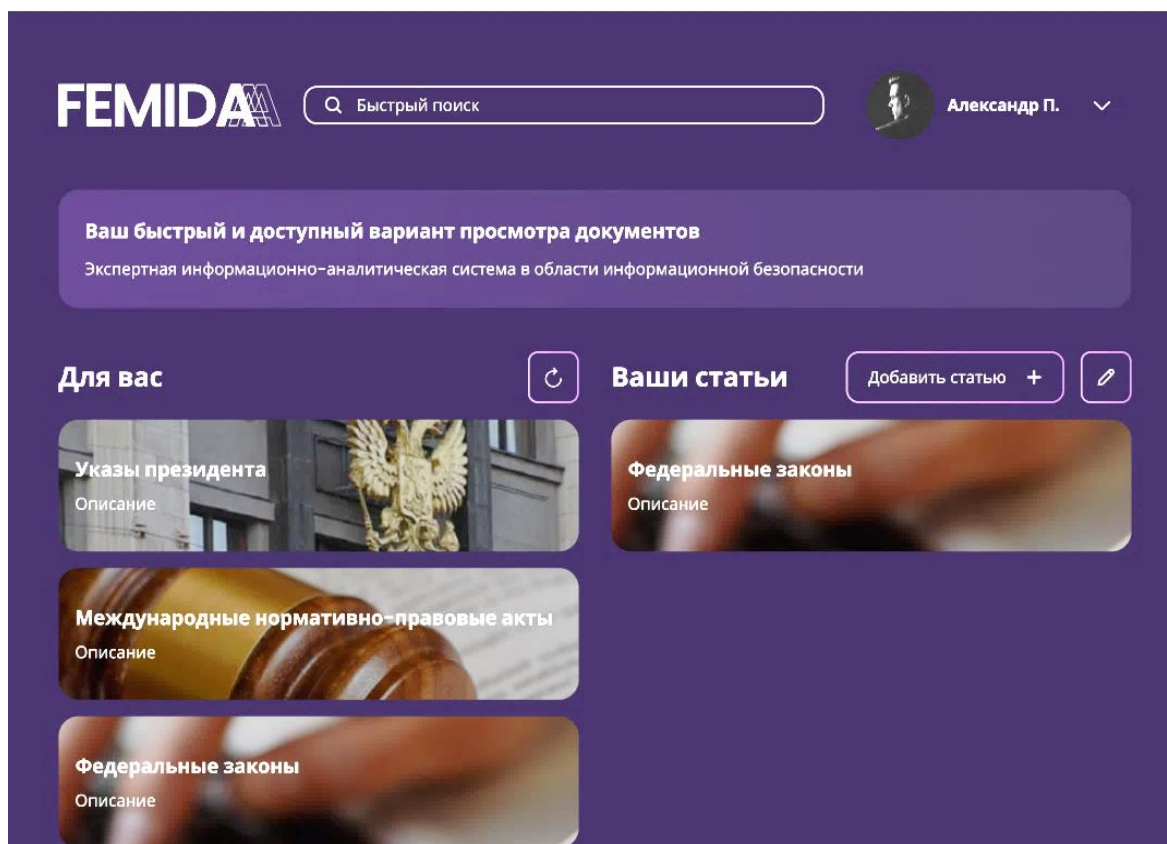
FEMIDA

Быстрый поиск

Александр П.

Ваш быстрый и доступный вариант просмотра документов

Экспертная информационно-аналитическая система в области информационной безопасности

Для вас

Указы президента
Описание

Международные нормативно-правовые акты
Описание

Федеральные законы
Описание

Ваши статьи

Добавить статью +

Федеральные законы
Описание